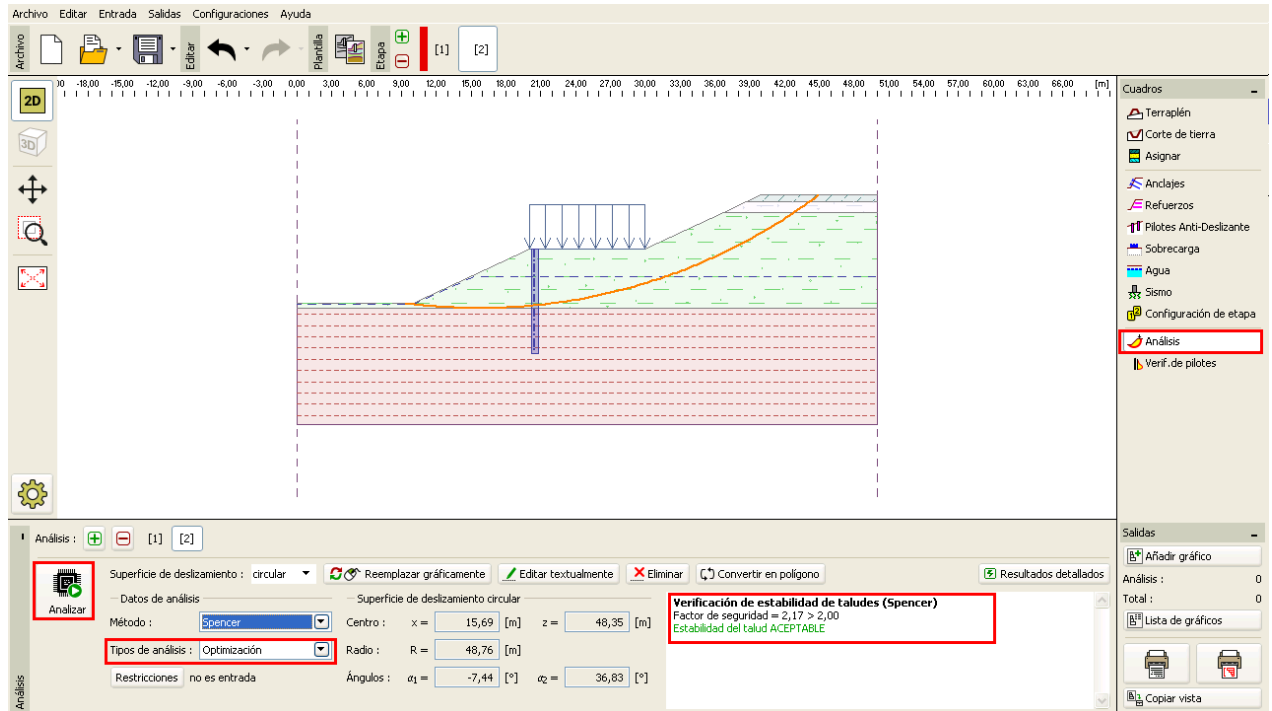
Archivo Editar Entrada Salidas Configuraciones Ayuda

Archivo Editar Plantilla Etapa [1] [2]

-18,00 -15,00 -12,00 -9,00 -6,00 -3,00 0,00 3,00 6,00 9,00 12,00 15,00 18,00 21,00 24,00 27,00 30,00 33,00 36,00 39,00 42,00 45,00 48,00 51,00 54,00 57,00 60,00 63,00 66,00 [m]

2D
3D

Cuadros
Terraplén
Corte de tierra
Asignar
Anclajes
Refuerzos
Pilotes Anti-Deslizante
Sobrecarga
Agua
Sismo
Configuración de etapa
Análisis
Verif.de pilotes

Análisis : [1] [2]

Analizar

Superficie de deslizamiento : circular
Reemplazar gráficamente
Editar textualmente
Eliminar
Convertir en polígono
Resultados detallados

Datos de análisis
Método : Spencer
Tipos de análisis : Optimización
Restricciones no es entrada

Superficie de deslizamiento circular
Centro : x = 15,69 [m] z = 48,35 [m]
Radio : R = 48,76 [m]
Ángulos : $\alpha_1$ = -7,44 [°] $\alpha_2$ = 36,83 [°]

Verificación de estabilidad de taludes (Spencer)
Factor de seguridad = 2,17 > 2,00
Estabilidad del talud ACEPTABLE

Salidas
Añadir gráfico
Análisis : 0
Total : 0
Lista de gráficos
Copiar vista

Análisis